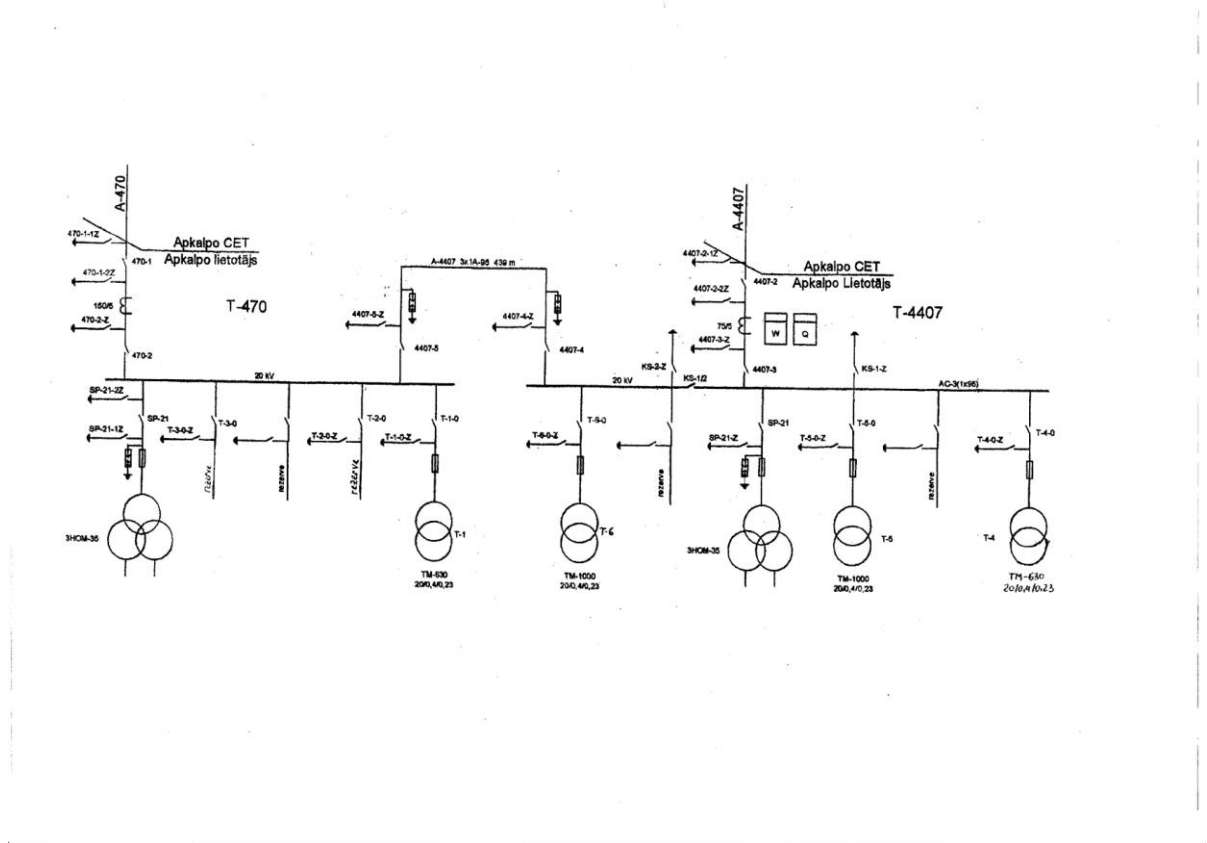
A-470

470-1-1Z

Apkalpo CET
Apkalpo lietotājs

470-1

470-1-2Z

150/5

T-470

470-2-Z

470-2

A-4407 3x1A-95 439 m

4407-5-Z

4407-5

4407-4-Z

4407-4

20 kV

SP-21-2Z

SP-21

SP-21-1Z

T-3-0-Z

T-3-0

rezerve

rezerve

T-2-0-Z

T-2-0

rezerve

T-1-0-Z

T-1-0

3HOM-35

T-1

TM-630
20/0,4/0,23

A-4407

4407-2-1Z

4407-2

Apkalpo CET
Apkalpo Lietotājs

4407-2-2Z

T-4407

75/5

W

Q

4407-3-Z

4407-3

KS-2-Z

KS-1/2

KS-1-Z

20 kV

AC-3(1x95)

T-6-0-Z

T-6-0

rezerve

SP-21-Z

SP-21

T-5-0-Z

T-5-0

rezerve

T-4-0-Z

T-4-0

T-6

TM-1000
20/0,4/0,23

3HOM-35

T-5

TM-1000
20/0,4/0,23

T-4

TM-630
20/0,4/0,23